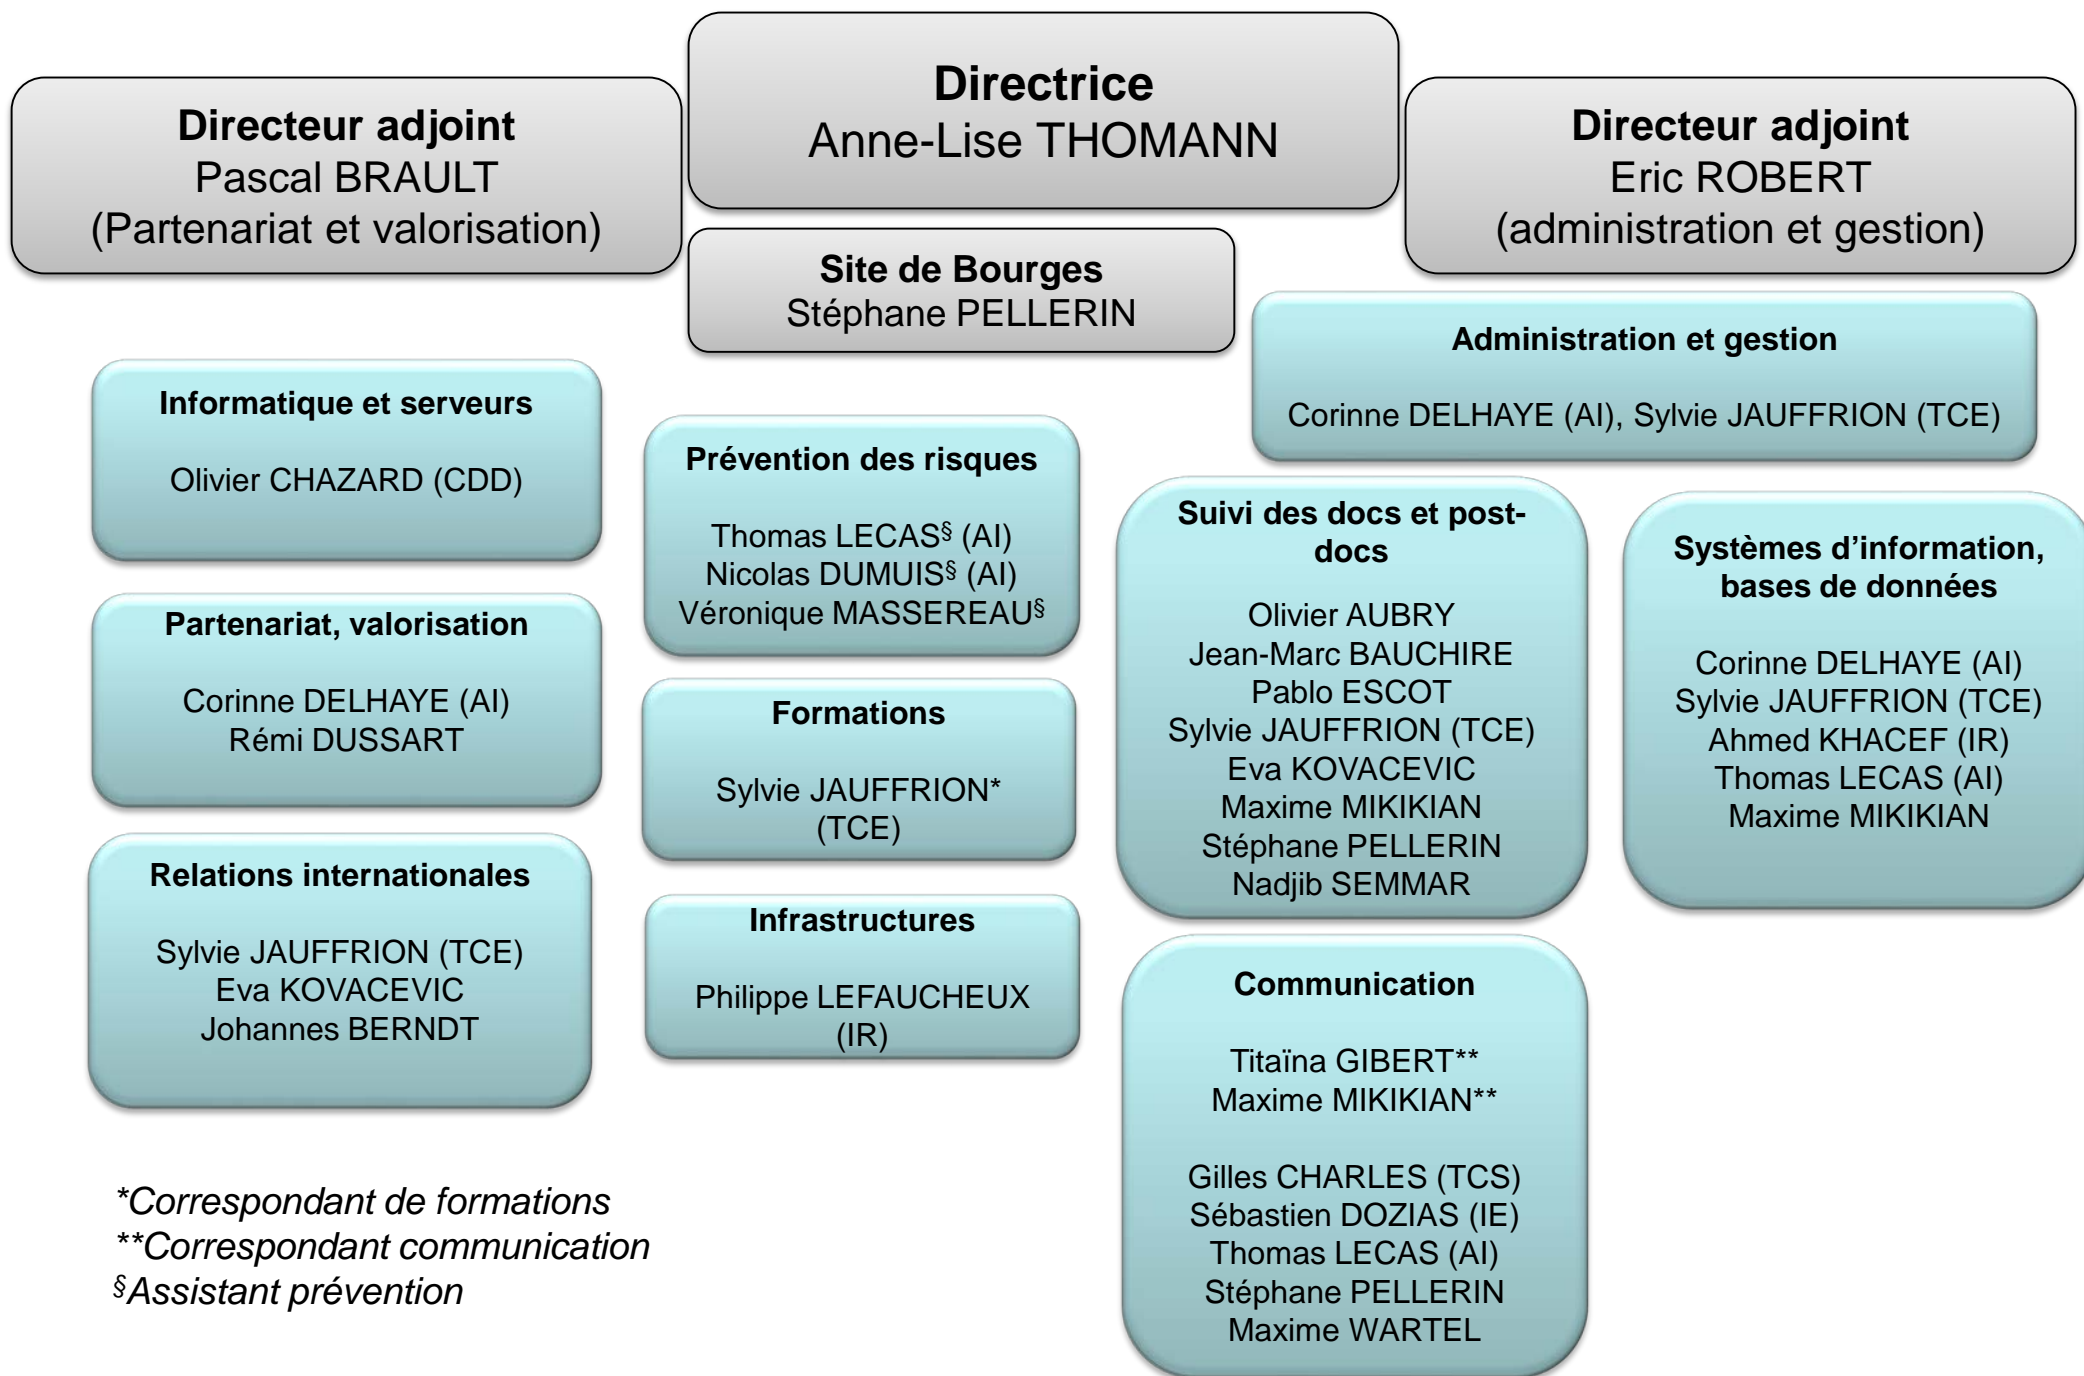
Directeur adjoint
Pascal BRAULT
(Partenariat et valorisation)

Directrice
Anne-Lise THOMANN

Directeur adjoint
Eric ROBERT
(administration et gestion)

Site de Bourges
Stéphane PELLERIN

Administration et gestion

Corinne DELHAYE (AI), Sylvie JAUFFRION (TCE)

Informatique et serveurs

Olivier CHAZARD (CDD)

Partenariat, valorisation

Corinne DELHAYE (AI)
Rémi DUSSART

Relations internationales

Sylvie JAUFFRION (TCE)
Eva KOVACEVIC
Johannes BERNDT

Prévention des risques

Thomas LECAS§ (AI)
Nicolas DUMUIS§ (AI)
Véronique MASSEREAU§

Formations

Sylvie JAUFFRION* (TCE)

Infrastructures

Philippe LEFAUCHEUX (IR)

Suivi des docs et post-docs

Olivier AUBRY
Jean-Marc BAUCHIRE
Pablo ESCOT
Sylvie JAUFFRION (TCE)
Eva KOVACEVIC
Maxime MIKIKIAN
Stéphane PELLERIN
Nadjib SEMMAR

Systèmes d'information, bases de données

Corinne DELHAYE (AI)
Sylvie JAUFFRION (TCE)
Ahmed KHACEF (IR)
Thomas LECAS (AI)
Maxime MIKIKIAN

Communication

Titaïna GIBERT**
Maxime MIKIKIAN**

Gilles CHARLES (TCS)
Sébastien DOZIAS (IE)
Thomas LECAS (AI)
Stéphane PELLERIN
Maxime WARTEL

*Correspondant de formations
**Correspondant communication
§Assistant prévention